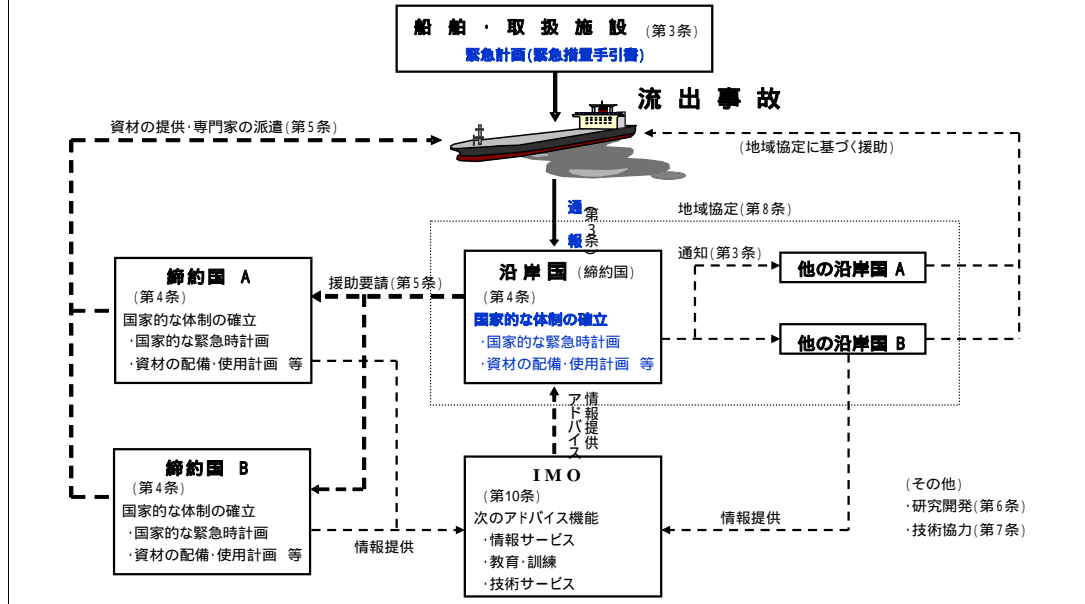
船舶・取扱施設（第3条）
緊急計画(緊急措置手引書)

流出事故

資材の提供･専門家の派遣(第5条)

（地域協定に基づく援助）

通報（第3条）

地域協定(第8条)

締約国 A
（第4条）
国家的な体制の確立
･国家的な緊急時計画
･資材の配備･使用計画 等

援助要請(第5条)

沿岸国（締約国）
（第4条）
国家的な体制の確立
･国家的な緊急時計画
･資材の配備･使用計画 等

通知(第3条)

他の沿岸国 A

他の沿岸国 B

情報提供 アドバイス

締約国 B
（第4条）
国家的な体制の確立
･国家的な緊急時計画
･資材の配備･使用計画 等

情報提供

IMO
（第10条）
次のアドバイス機能
･情報サービス
･教育･訓練
･技術サービス

情報提供

（その他）
･研究開発(第6条)
･技術協力(第7条)